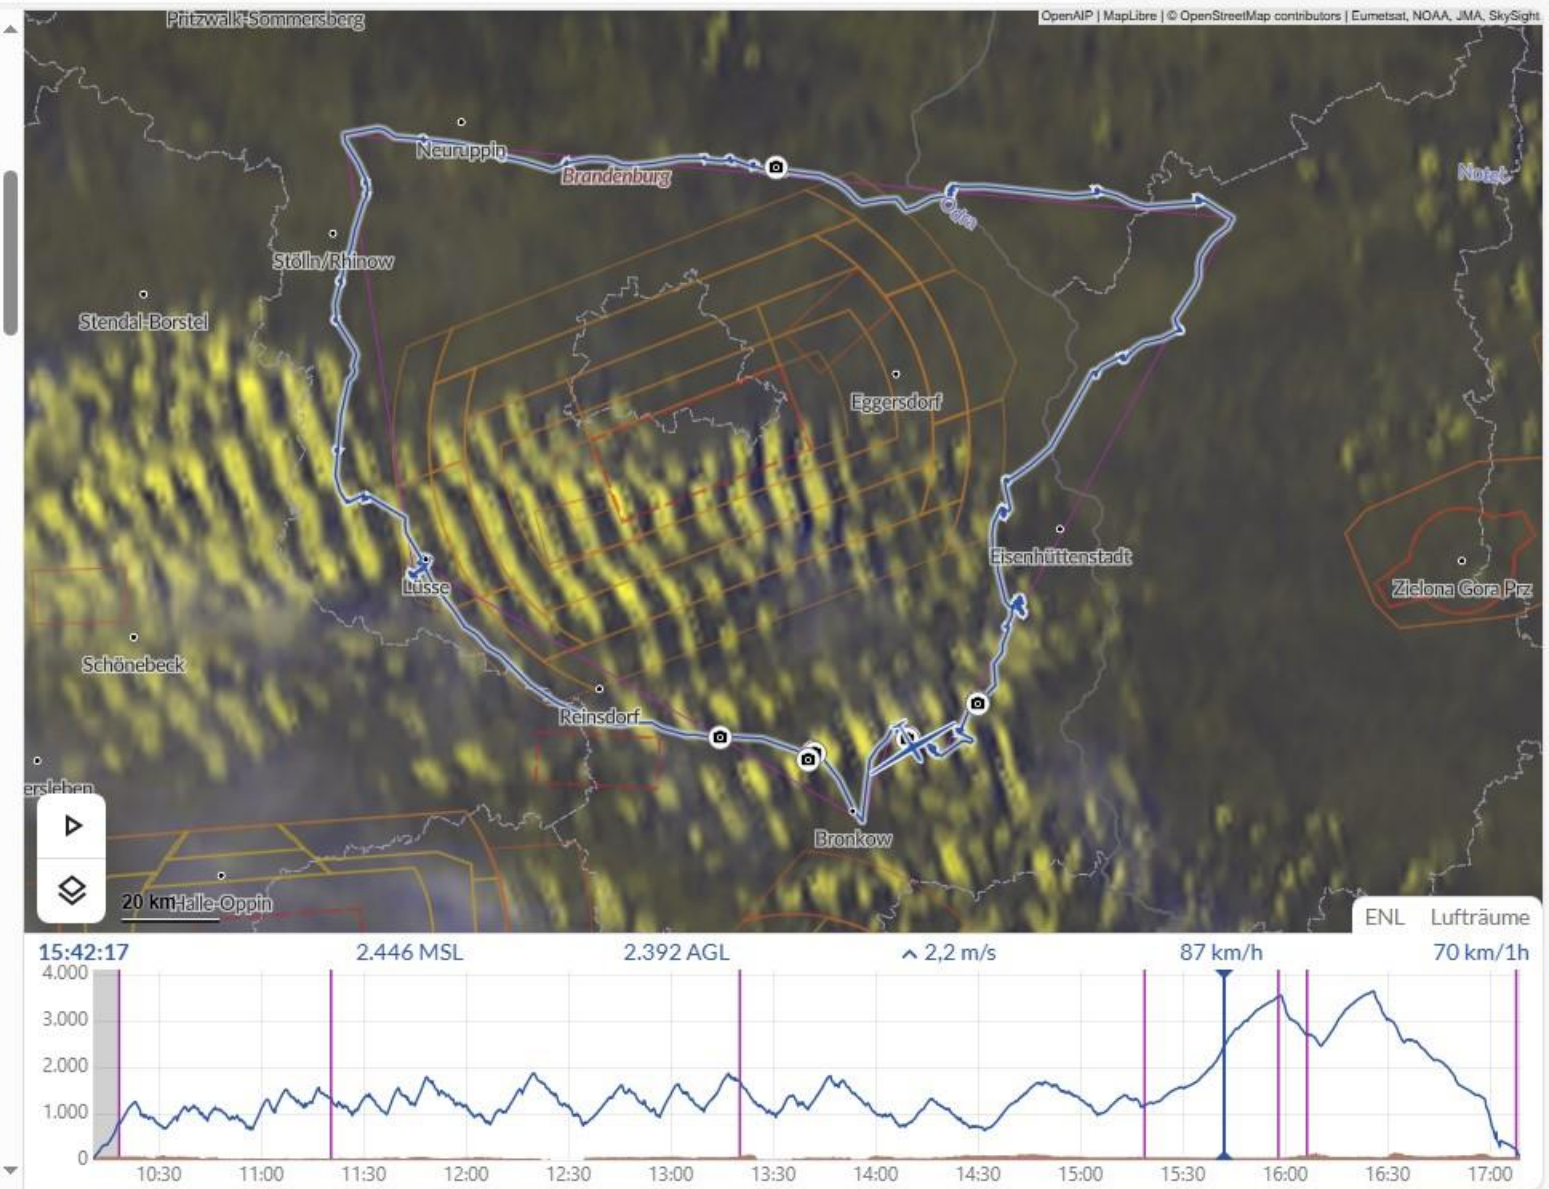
OpenAIP | MapLibre | © OpenStreetMap contributors | Eumetsat, NOAA, JMA, SkySight

Pritzwalk-Sommersberg
Neuruppin
Brandenburg
Oder
Noteć
Stölln/Rhinow
Stendal-Borstel
Eggersdorf
Eisenhüttenstadt
Zielona Gora Prz
Lusse
Schönebeck
Reinsdorf
Bronkow
ersleben
20 km
Halle-Oppin

ENL Lufträume

15:42:17 2.446 MSL 2.392 AGL ^ 2,2 m/s 87 km/h 70 km/1h

4.000
3.000
2.000
1.000
0
10:30 11:00 11:30 12:00 12:30 13:00 13:30 14:00 14:30 15:00 15:30 16:00 16:30 17:00